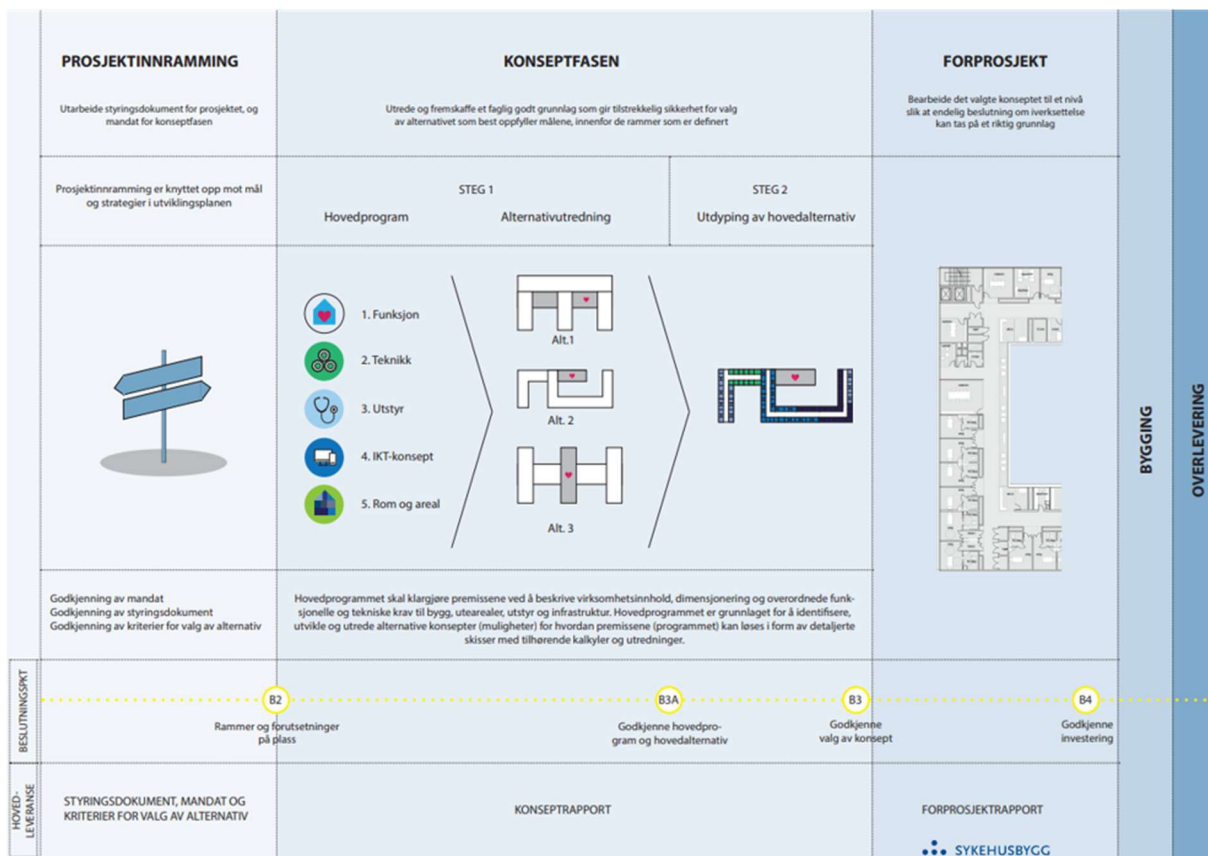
PROSJEKTINNRAMMING

Utarbeide styringsdokument for prosjektet, og mandat for konseptfasen

KONSEPTFASEN

Utrede og fremskaffe et faglig godt grunnlag som gir tilstrekkelig sikkerhet for valg av alternativet som best oppfyller målene, innenfor de rammer som er definert

FORPROSJEKT

Bearbeide det valgte konseptet til et nivå slik at endelig beslutning om iverksettelse kan tas på et riktig grunnlag

BYGGING

OVERLEVERING

Prosjektinnramming er knyttet opp mot mål og strategier i utviklingsplanen

STEG 1

Hovedprogram

Alternativutredning

STEG 2

Utdyping av hovedalternativ

1. Funksjon

2. Teknikk

3. Utstyr

4. IKT-konsept

5. Rom og areal

Alt. 1

Alt. 2

Alt. 3

Godkjenning av mandat
Godkjenning av styringsdokument
Godkjenning av kriterier for valg av alternativ

Hovedprogrammet skal klargjøre premissene ved å beskrive virksomhetsinnhold, dimensjonering og overordnede funksjonelle og tekniske krav til bygg, utearealer, utstyr og infrastruktur. Hovedprogrammet er grunnlaget for å identifisere, utvikle og utrede alternative konsepter (muligheter) for hvordan premissene (programmet) kan løses i form av detaljerte skisser med tilhørende kalkyler og utredninger.

BESLUTNINGSPKT

B2

Rammer og forutsetninger på plass

B3A

Godkjenne hovedprogram og hovedalternativ

B3

Godkjenne valg av konsept

B4

Godkjenne investering

HOVEDLEVERANSE

STYRINGSDOKUMENT, MANDAT OG KRITERIER FOR VALG AV ALTERNATIV

KONSEPTRAPPORT

FORPROSJEKTRAPPORT

SYKEHUSBYGG